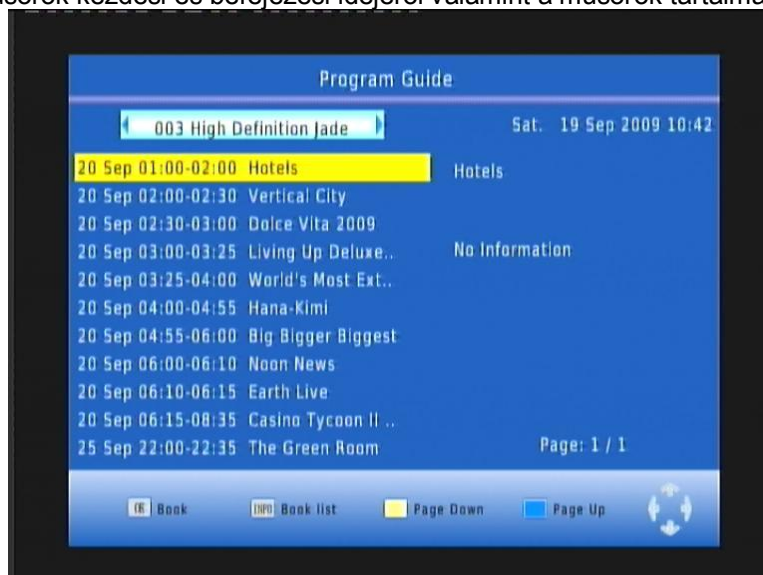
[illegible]sorok kezdési és befejezési idejéről valamint a műsorok tartalmá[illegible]

Program Guide

003 High Definition Jade

Sat. 19 Sep 2009 10:42

20 Sep 01:00-02:00 Hotels
20 Sep 02:00-02:30 Vertical City
20 Sep 02:30-03:00 Dolce Vita 2009
20 Sep 03:00-03:25 Living Up Deluxe..
20 Sep 03:25-04:00 World's Most Ext..
20 Sep 04:00-04:55 Hana-Kimi
20 Sep 04:55-06:00 Big Bigger Biggest
20 Sep 06:00-06:10 Noon News
20 Sep 06:10-06:15 Earth Live
20 Sep 06:15-08:35 Casino Tycoon II ..
25 Sep 22:00-22:35 The Green Room

Hotels

No Information

Page: 1 / 1

OK Book INFO Book list Page Down Page Up